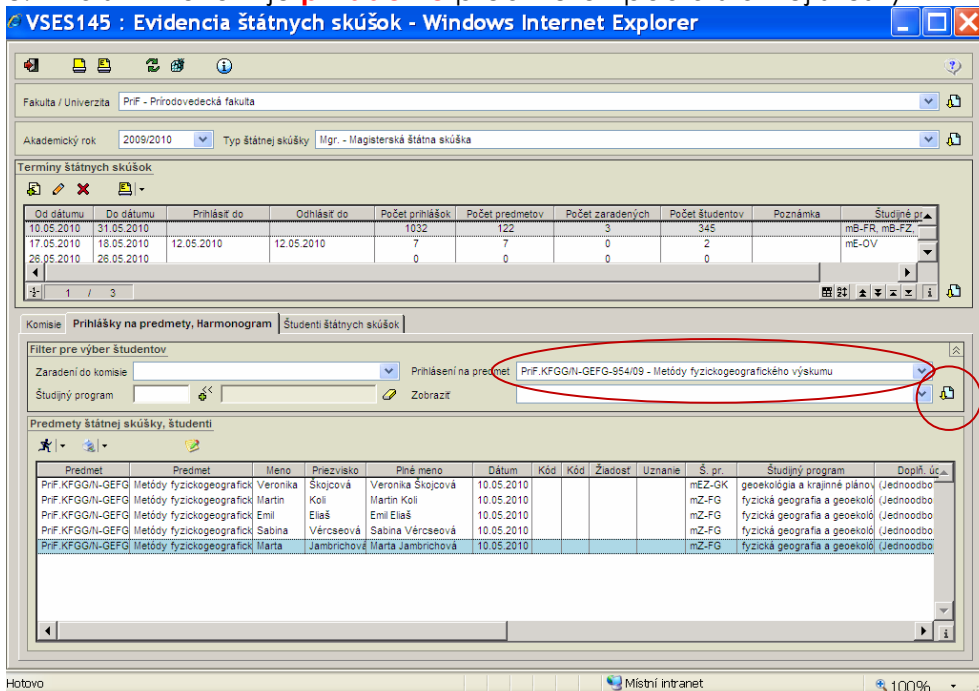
VSES145 : Evidencia štátnych skúšok - Windows Internet Explorer

Fakulta / Univerzita PriF - Prírodovedecká fakulta

Akademický rok 2009/2010 Typ štátnej skúšky Mgr. - Magisterská štátna skúška

Termíny štátnych skúšok

| Od dátumu | Do dátumu | Prihlásiť do | Odhlásiť do | Počet prihlášok | Počet predmetov | Počet zaradených | Počet študentov | Poznámka | Študijné pr |
|---|---|---|---|---|---|---|---|---|---|
| 10.05.2010 | 31.05.2010 | | | 1032 | 122 | 3 | 345 | | mB-FR, mB-FZ, |
| 17.05.2010 | 18.05.2010 | 12.05.2010 | 12.05.2010 | 7 | 7 | 0 | 2 | | mE-OV |
| 26.05.2010 | 26.05.2010 | | | 0 | 0 | 0 | 0 | | |

1 / 3

Komisie | Prihlášky na predmety, Harmonogram | Študenti štátnych skúšok

Filter pre výber študentov

Zaradení do komisie

Prihlásení na predmet PriF.KFGG/N-GEFG-954/09 - Metódy fyzickogeografického výskumu

Študijný program

Zobraziť

Predmety štátnej skúšky, študenti

| Predmet | Predmet | Meno | Priezvisko | Plné meno | Dátum | Kód | Kód | Žiadosť | Uznanie | Š. pr. | Študijný program | Dopl. úd |
|---|---|---|---|---|---|---|---|---|---|---|---|---|
| PriF.KFGG/N-GEFG | Metódy fyzickogeografick | Veronika | Škojcová | Veronika Škojcová | 10.05.2010 | | | | | mEZ-GK | geoekológia a krajinné plánov | (Jednoodbo |
| PriF.KFGG/N-GEFG | Metódy fyzickogeografick | Martin | Koli | Martin Koli | 10.05.2010 | | | | | mZ-FG | fyzická geografia a geoekoló | (Jednoodbo |
| PriF.KFGG/N-GEFG | Metódy fyzickogeografick | Emil | Eliaš | Emil Eliaš | 10.05.2010 | | | | | mZ-FG | fyzická geografia a geoekoló | (Jednoodbo |
| PriF.KFGG/N-GEFG | Metódy fyzickogeografick | Sabina | Vércseová | Sabina Vércseová | 10.05.2010 | | | | | mZ-FG | fyzická geografia a geoekoló | (Jednoodbo |
| PriF.KFGG/N-GEFG | Metódy fyzickogeografick | Marta | Jambrichová | Marta Jambrichová | 10.05.2010 | | | | | mZ-FG | fyzická geografia a geoekoló | (Jednoodbo |

Hotovo Místní intranet 100%